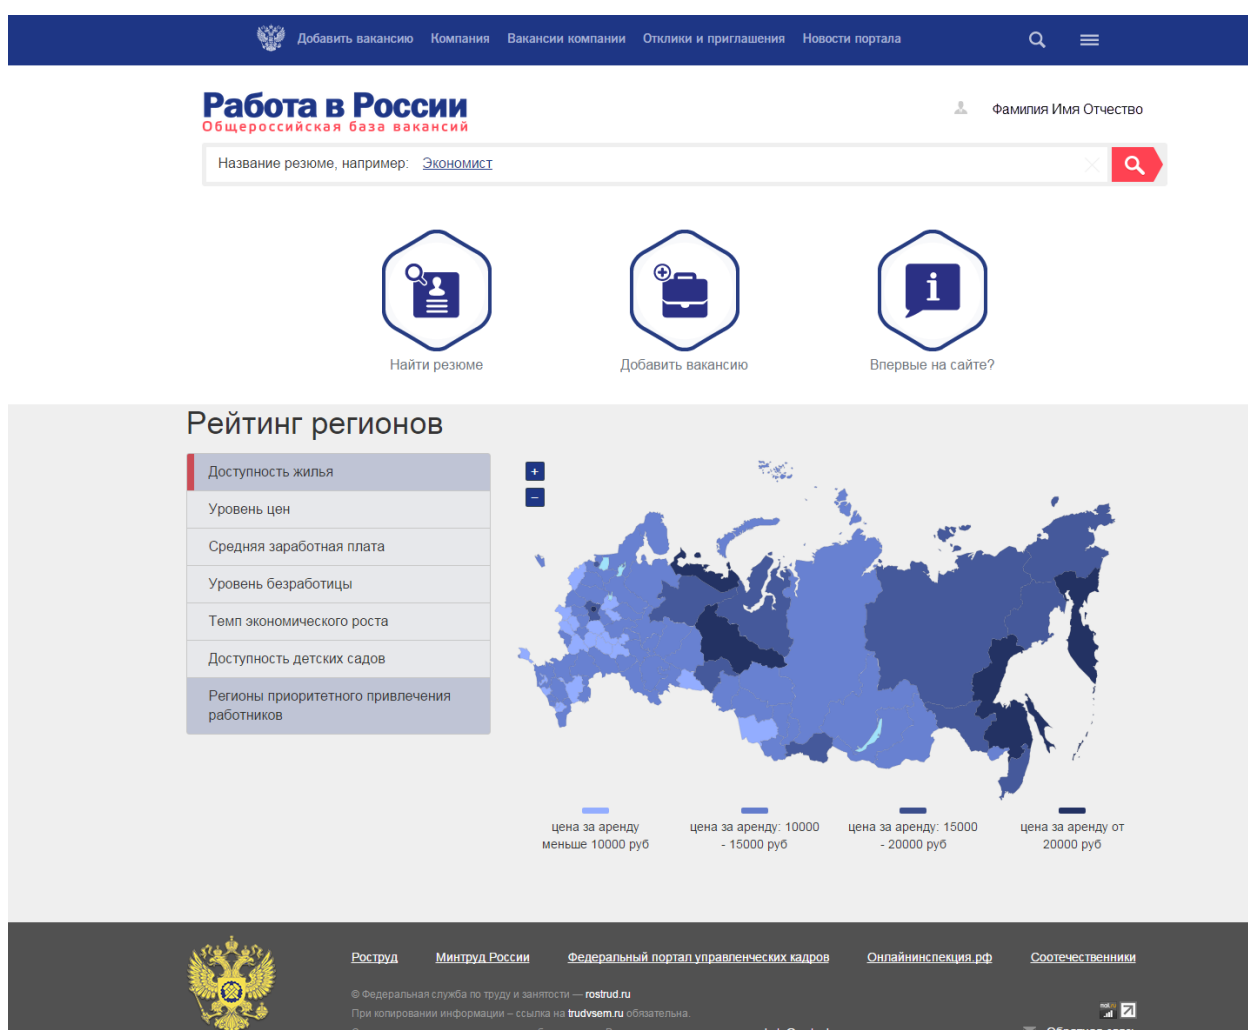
Добавить вакансию Компания Вакансии компании Отклики и приглашения Новости портала

Работа в России
Общероссийская база вакансий

Фамилия Имя Отчество

Название резюме, например: Экономист

Найти резюме

Добавить вакансию

Впервые на сайте?

Рейтинг регионов

Доступность жилья
Уровень цен
Средняя заработная плата
Уровень безработицы
Темп экономического роста
Доступность детских садов
Регионы приоритетного привлечения работников

+
−

цена за аренду меньше 10000 руб
цена за аренду: 10000 - 15000 руб
цена за аренду: 15000 - 20000 руб
цена за аренду от 20000 руб

Роструд Минтруд России Федеральный портал управленческих кадров Онлайнинспекция.рф Соотечественники

© Федеральная служба по труду и занятости — rostrud.ru
При копировании информации – ссылка на trudvsem.ru обязательна.
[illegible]